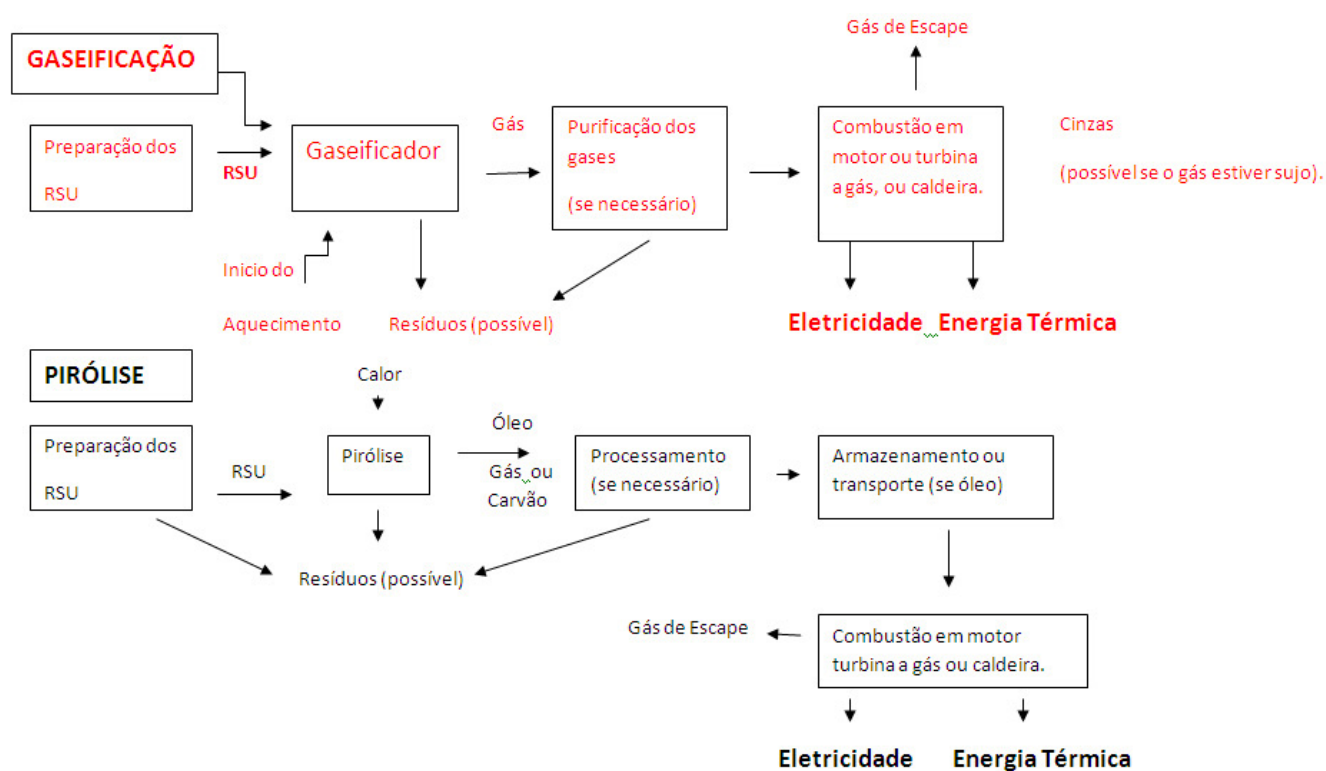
GASEIFICAÇÃO

Preparação dos RSU

RSU

Gaseificador

Inicio do Aquecimento

Gás

Purificação dos gases (se necessário)

Resíduos (possível)

Gás de Escape

Combustão em motor ou turbina a gás, ou caldeira.

Cinzas (possível se o gás estiver sujo).

Eletricidade Energia Térmica

PIRÓLISE

Preparação dos RSU

RSU

Calor

Pirólise

Óleo

Gás ou Carvão

Processamento (se necessário)

Resíduos (possível)

Armazenamento ou transporte (se óleo)

Gás de Escape

Combustão em motor turbina a gás ou caldeira.

Eletricidade Energia Térmica